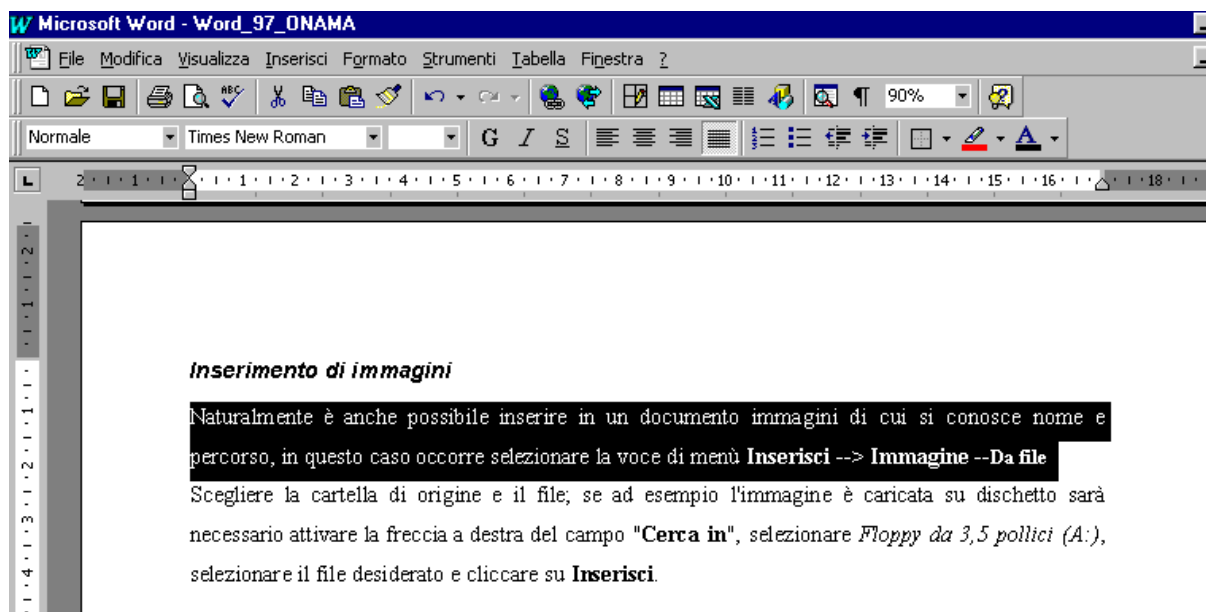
Microsoft Word - Word_97_ONAMA

File Modifica Visualizza Inserisci Formato Strumenti Tabella Finestra ?

90%

Normale Times New Roman G I S

2 · 1 · 1 · 1 · 2 · 3 · 4 · 5 · 6 · 7 · 8 · 9 · 10 · 11 · 12 · 13 · 14 · 15 · 16 · 18

**Inserimento di immagini**

Naturalmente è anche possibile inserire in un documento immagini di cui si conosce nome e percorso, in questo caso occorre selezionare la voce di menù **Inserisci** --> **Immagine** --**Da file**

Scegliere la cartella di origine e il file; se ad esempio l'immagine è caricata su dischetto sarà necessario attivare la freccia a destra del campo "**Cerca in**", selezionare *Floppy da 3,5 pollici (A:)*, selezionare il file desiderato e cliccare su **Inserisci**.